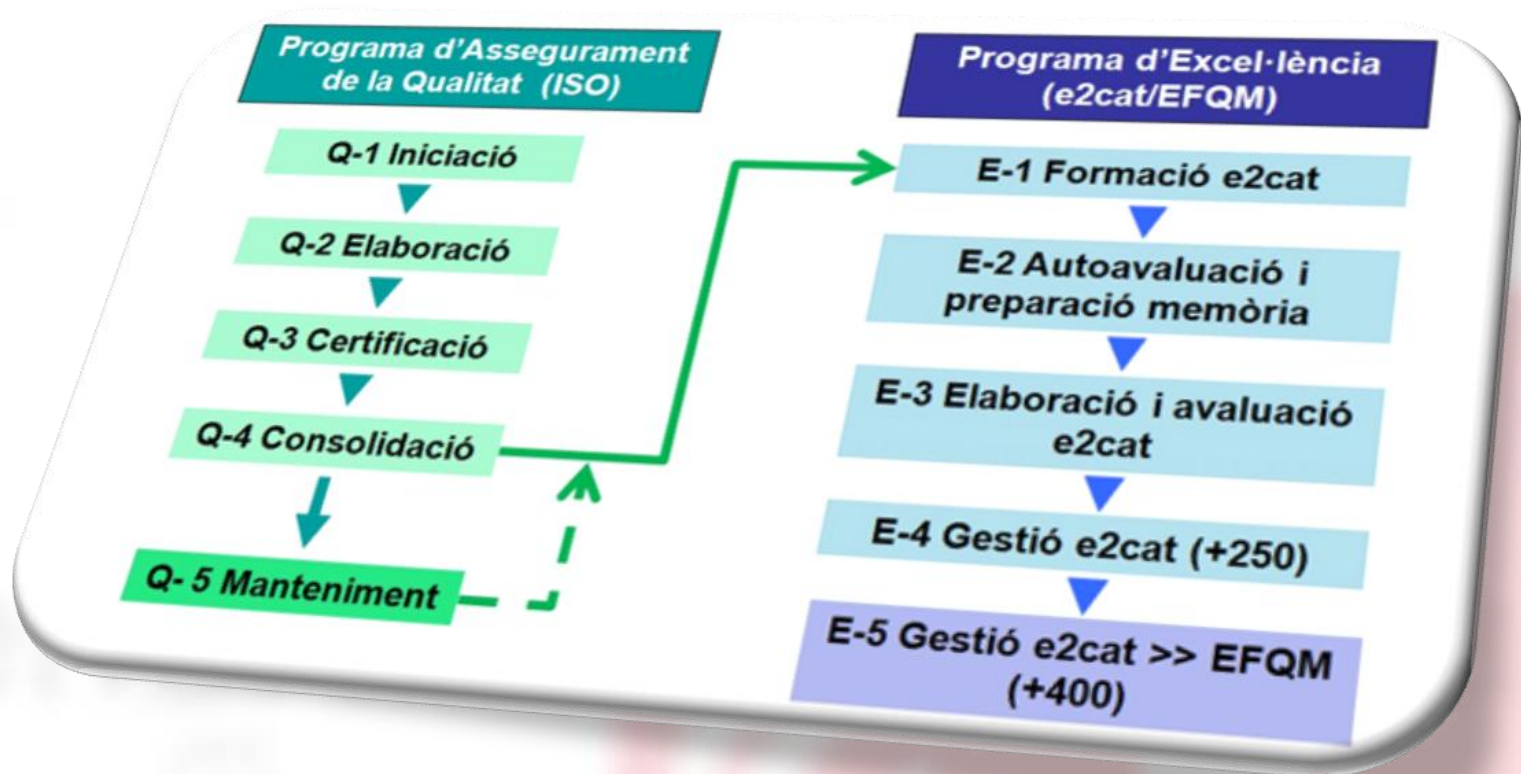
Programa d'Assegurament de la Qualitat (ISO)

Q-1 Iniciació

Q-2 Elaboració

Q-3 Certificació

Q-4 Consolidació

Q- 5 Manteniment

Programa d'Excel·lència (e2cat/EFQM)

E-1 Formació e2cat

E-2 Autoavaluació i preparació memòria

E-3 Elaboració i avaluació e2cat

E-4 Gestió e2cat (+250)

E-5 Gestió e2cat >> EFQM (+400)